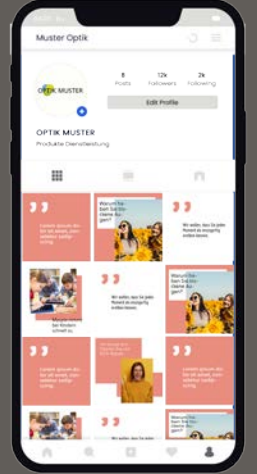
Muster Optik

OPTIK MUSTER

8
Posts

12k
Followers

2k
Following

Edit Profile

OPTIK MUSTER
Produkte Dienstleistung

"
Lorem ipsum dolor sit amet, con sadipscing

Warum Sie Sehen Sie ihr kleine Au-gen?

"
Wir sollen, dass Sie jetzt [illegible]

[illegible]

Wir wollen, dass Sie jetzt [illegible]

Warum Sie Sehen Sie ihr kleine Au-gen?

"
Lorem ipsum dolor sit amet, con sadipscing

"
Lorem ipsum dolor sit amet, con sadipscing

"
Lorem ipsum dolor sit amet, con sadipscing

Wir wollen, dass Sie jetzt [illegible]